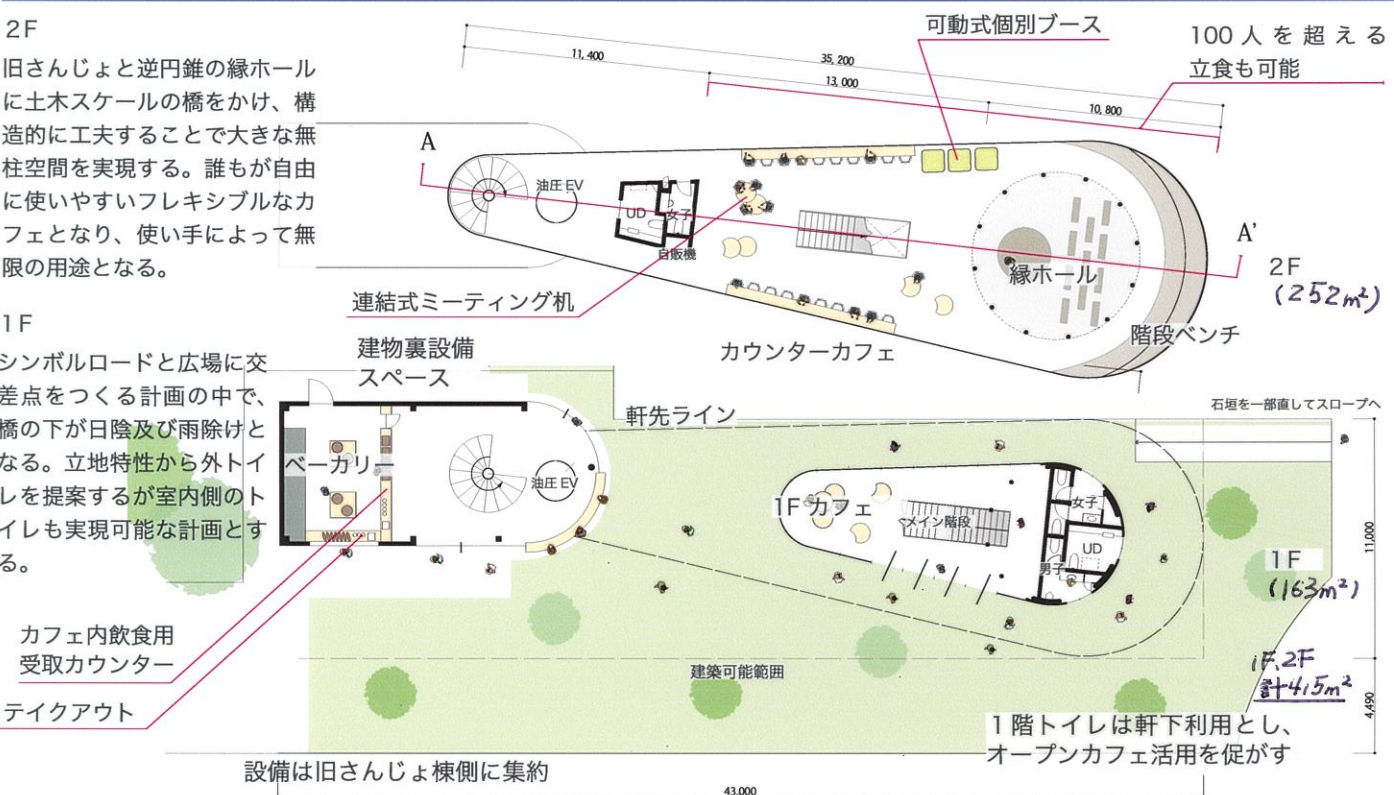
2F

旧さんじょと逆円錐の縁ホールに土木スケールの橋をかけ、構造的に工夫することで大きな無柱空間を実現する。誰もが自由に使いやすいフレキシブルなカフェとなり、使い手によって無限の用途となる。

1F

シンボルロードと広場に交差点をつくる計画の中で、橋の下が日陰及び雨除けとなる。立地特性から外トイレを提案するが室内側のトイレも実現可能な計画とする。

可動式個別ブース

100人を超える立食も可能

11,400

35,200

13,000

10,800

A

油圧EV

UD

女子

自販機

A'

縁ホール

2F
(252m²)

連結式ミーティング机

建物裏設備スペース

カウンターカフェ

階段ベンチ

石垣を一部直してスロープへ

軒先ライン

ベーカリー

油圧EV

1Fカフェ

メイン階段

女子

UD

男子

11,000

1F
(163m²)

1F,2F
計415m²

カフェ内飲食用受取カウンター

テイクアウト

建築可能範囲

4,490

1階トイレは軒下利用とし、オープンカフェ活用を促がす

設備は旧さんじょ棟側に集約

43,000